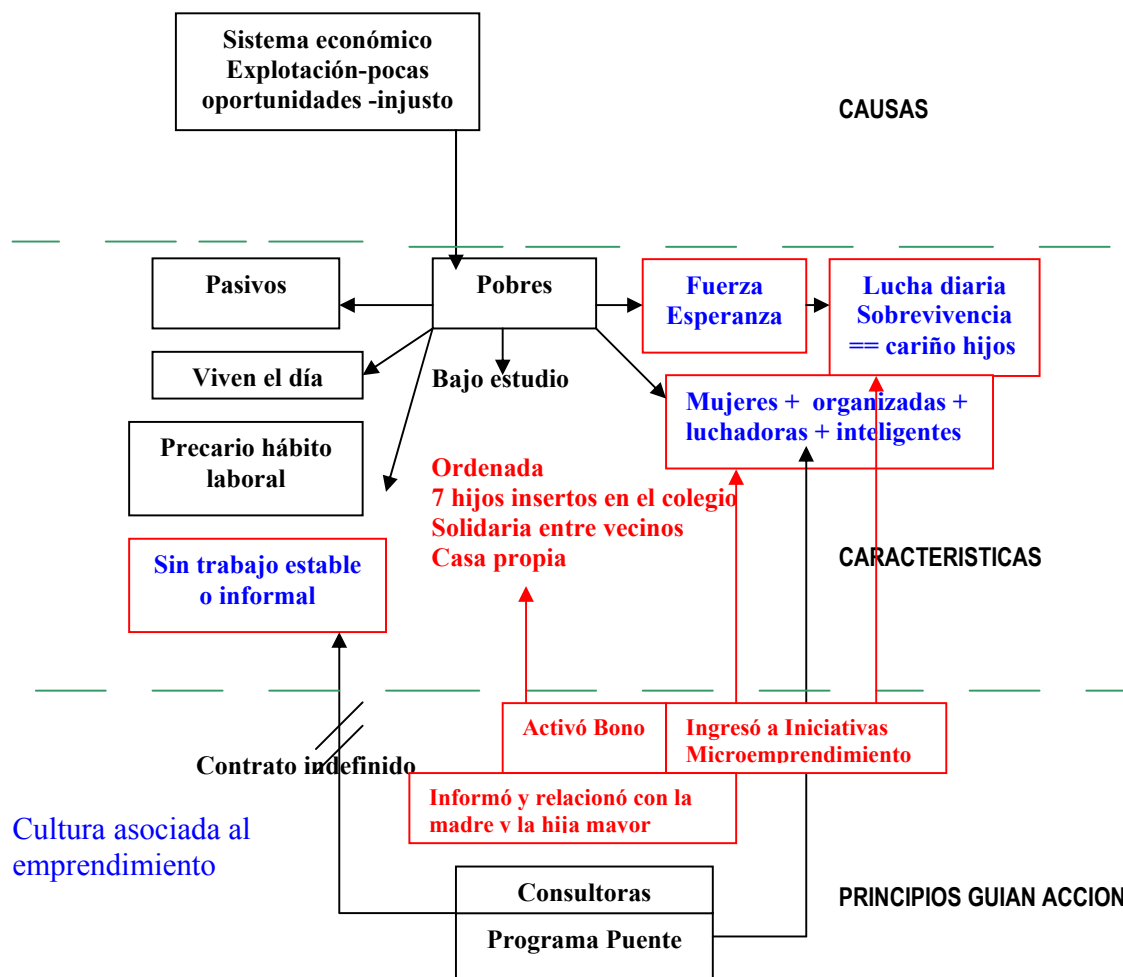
Sistema económico Explotación-pocas oportunidades -injusto

CAUSAS

Pasivos

Pobres

Fuerza Esperanza

Lucha diaria Sobrevivencia == cariño hijos

Viven el día

Bajo estudio

Mujeres + organizadas + luchadoras + inteligentes

Precario hábito laboral

Ordenada
7 hijos insertos en el colegio
Solidaria entre vecinos
Casa propia

Sin trabajo estable o informal

CARACTERISTICAS

Activó Bono

Ingresó a Iniciativas Microemprendimiento

Contrato indefinido

Informó y relacionó con la madre y la hija mayor

Cultura asociada al emprendimiento

Consultoras

Programa Puente

PRINCIPIOS GUIAN ACCION